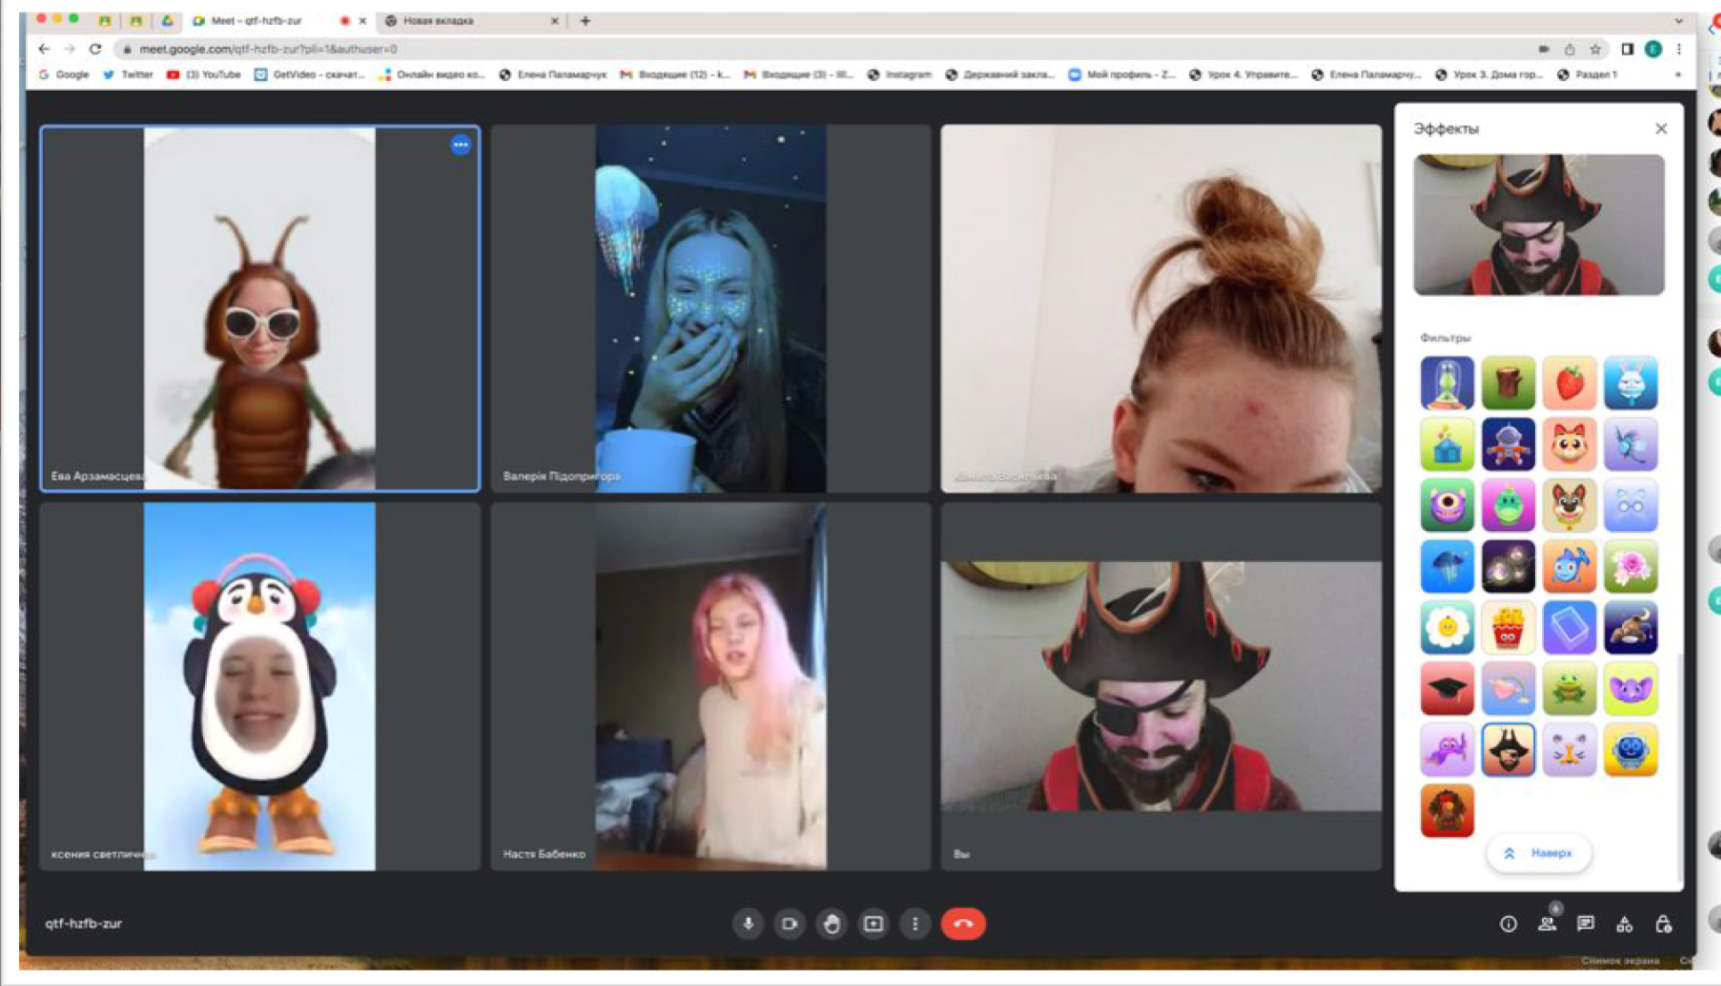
Meet – qtf-hzfb-zur
Новая вкладка
meet.google.com/qtf-hzfb-zur?pli=1&authuser=0
Google Twitter (3) YouTube GetVideo - скачат... Онлайн видео ко... Елена Паламарчук Входящие (12) - k... Входящие (3) - ill... Instagram Державний закла... Мой профиль - Z... Урок 4. Управите... Елена Паламарчу... Урок 3. Дома гор... Раздел 1

Ева Арзамасцева
Валерія Підопригора
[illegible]
ксения светличн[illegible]
Настя Бабенко
Вы

Эффекты
Фильтры
Наверх

qtf-hzfb-zur
Снимок экрана